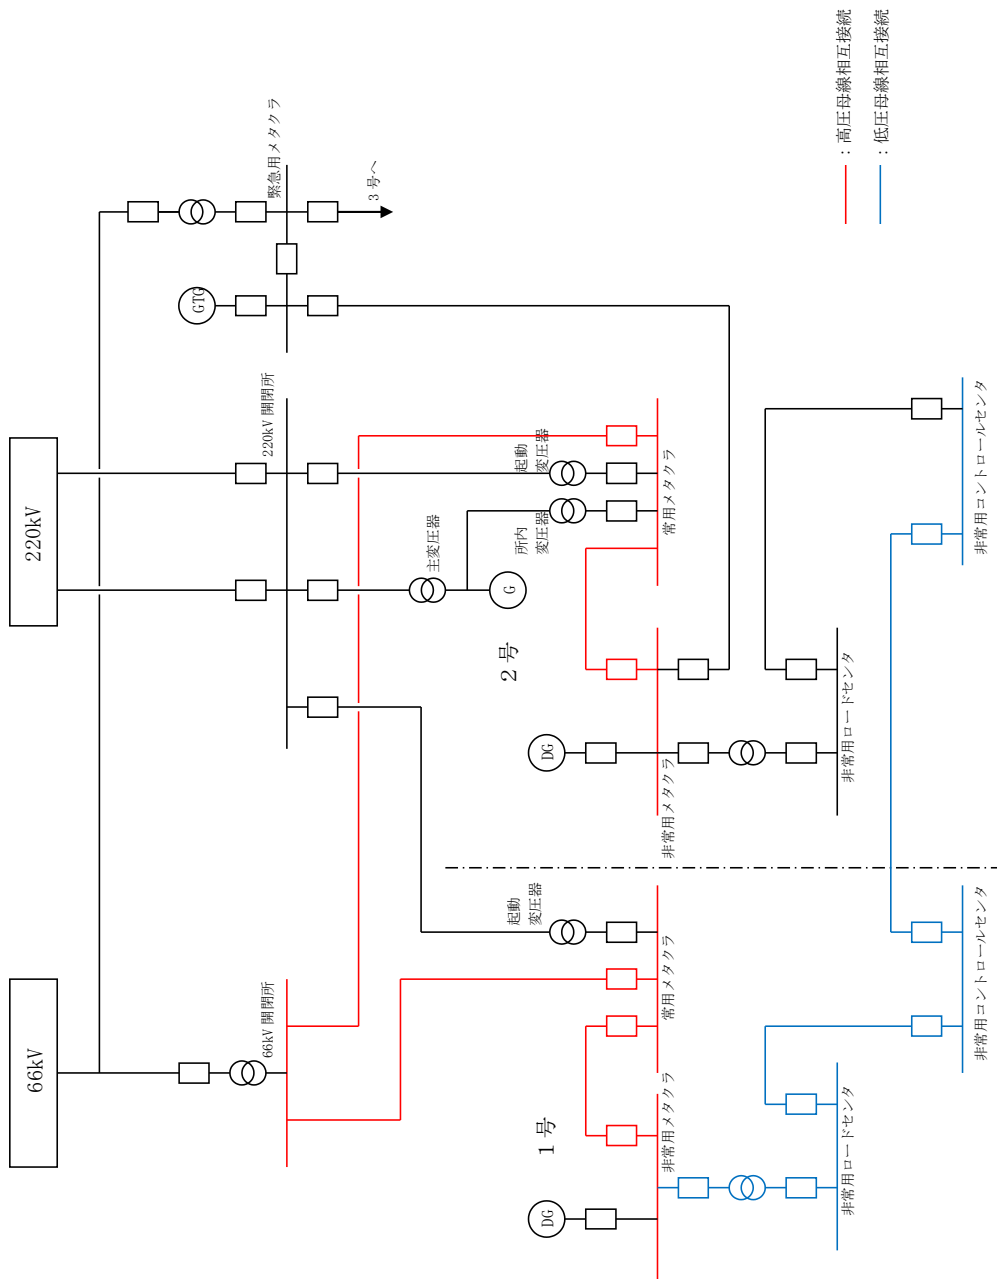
：高圧母線相互接続
：低圧母線相互接続

緊急用メタクラ
3号へ
GTG
220kV
220kV 開閉所
起動変圧器
所内変圧器
主変圧器
G
常用メタクラ
非常用コントロールセンタ
2号
非常用ロードセンタ
DG
非常用メタクラ
起動変圧器
常用メタクラ
非常用コントロールセンタ
66kV
66kV 開閉所
非常用コントロールセンタ
1号
非常用メタクラ
非常用ロードセンタ
DG